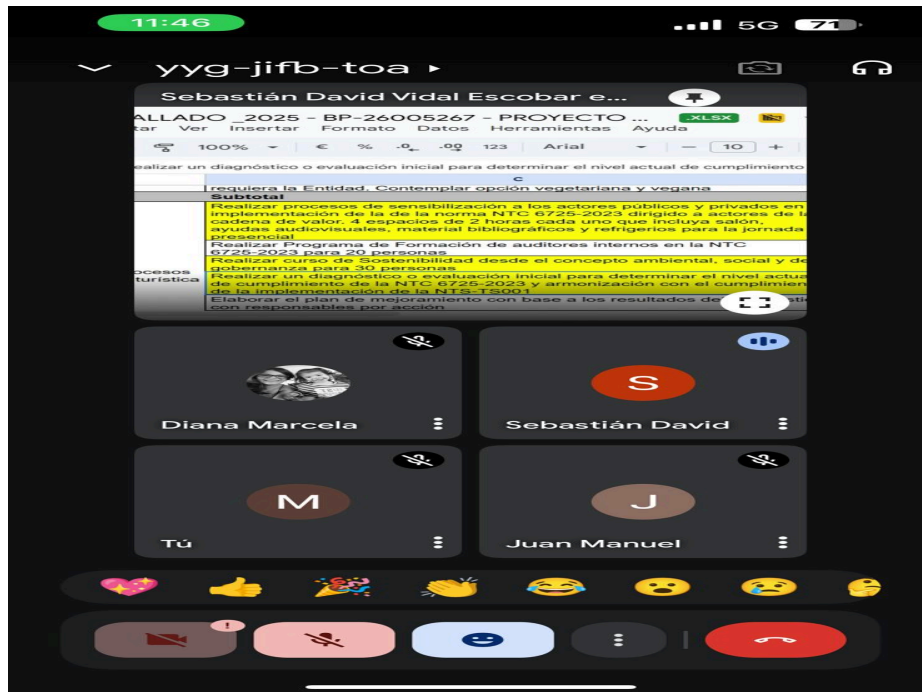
11:46

5G 71

yyg-jifb-toa ▸

Sebastián David Vidal Escobar e...

ALLADO _2025 - BP-26005267 - PROYECTO ... .XLSX

tar Ver Insertar Formato Datos Herramientas Ayuda

100% € % .0 .00 123 Arial 10 +

ealizar un diagnóstico o evaluación inicial para determinar el nivel actual de cumplimiento

C

requiera la Entidad. Contemplar opción vegetariana y vegana

Subtotal

Realizar procesos de sensibilización a los actores públicos y privados en la implementación de la de la norma NTC 6725-2023 dirigido a actores de la cadena de valor. 4 espacios de 2 horas cada uno que incluya salón, ayudas audiovisuales, material bibliográficos y refrigerios para la jornada presencial

Realizar Programa de Formación de auditores internos en la NTC 6725-2023 para 20 personas

ocesos turística

Realizar curso de Sostenibilidad desde el concepto ambiental, social y de gobernanza para 30 personas

Realizar un diagnóstico o evaluación inicial para determinar el nivel actual de cumplimiento de la NTC 6725-2023 y armonización con el cumplimiento de la implementación de la NTS-TS001

Elaborar el plan de mejoramiento con base a los resultados de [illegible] con responsables por acción

Diana Marcela

S

Sebastián David

M

Tú

J

Juan Manuel